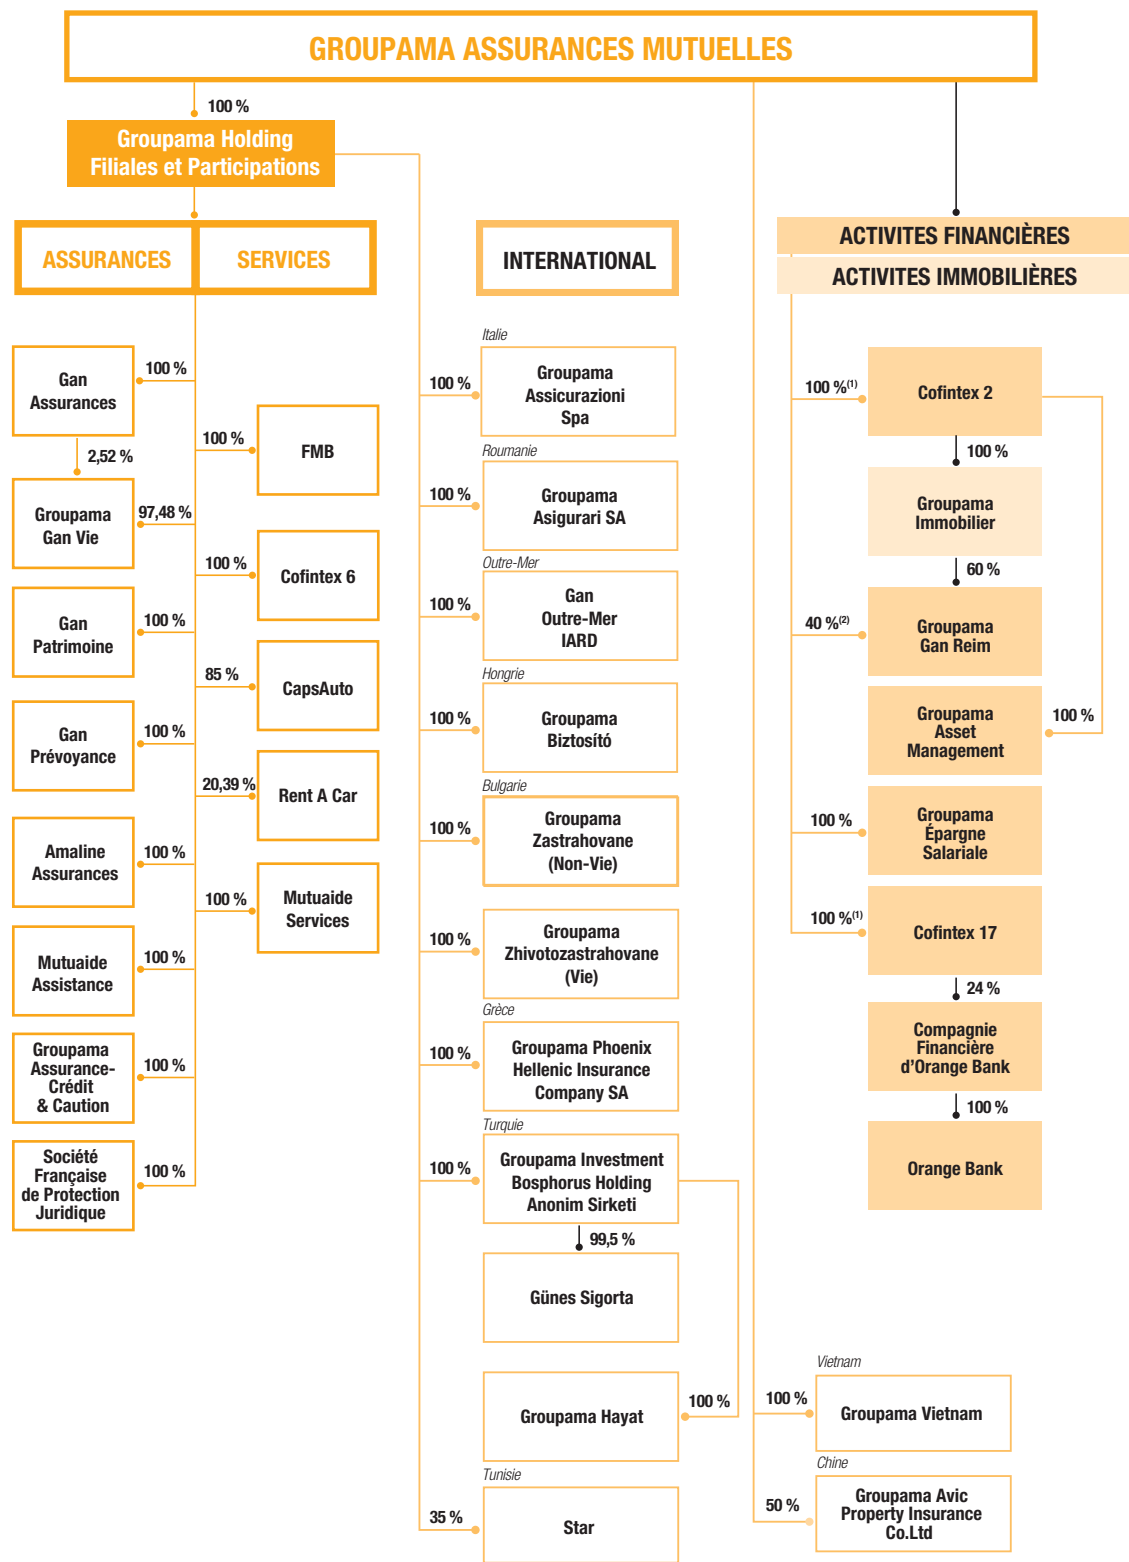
GROUPAMA ASSURANCES MUTUELLES

100 %

Groupama Holding Filiales et Participations

ASSURANCES

SERVICES

INTERNATIONAL

ACTIVITES FINANCIÈRES

ACTIVITES IMMOBILIÈRES

Gan Assurances 100 %

2,52 %

Groupama Gan Vie 97,48 %

Gan Patrimoine 100 %

Gan Prévoyance 100 %

Amaline Assurances 100 %

Mutuaide Assistance 100 %

Groupama Assurance-Crédit & Caution 100 %

Société Française de Protection Juridique 100 %

100 % FMB

100 % Cofintex 6

85 % CapsAuto

20,39 % Rent A Car

100 % Mutuaide Services

Italie
100 % Groupama Assicurazioni Spa

Roumanie
100 % Groupama Asigurari SA

Outre-Mer
100 % Gan Outre-Mer IARD

Hongrie
100 % Groupama Biztosító

Bulgarie
100 % Groupama Zastrahovane (Non-Vie)

100 % Groupama Zhivotozastrahovane (Vie)

Grèce
100 % Groupama Phoenix Hellenic Insurance Company SA

Turquie
100 % Groupama Investment Bosphorus Holding Anonim Sirketi

99,5 %

Günes Sigorta

Groupama Hayat 100 %

Tunisie
35 % Star

100 %$^{(1)}$ Cofintex 2

100 %

Groupama Immobilier

60 %

40 %$^{(2)}$ Groupama Gan Reim

Groupama Asset Management 100 %

100 % Groupama Épargne Salariale

100 %$^{(1)}$ Cofintex 17

24 %

Compagnie Financière d'Orange Bank

100 %

Orange Bank

Vietnam
100 % Groupama Vietnam

Chine
50 % Groupama Avic Property Insurance Co.Ltd